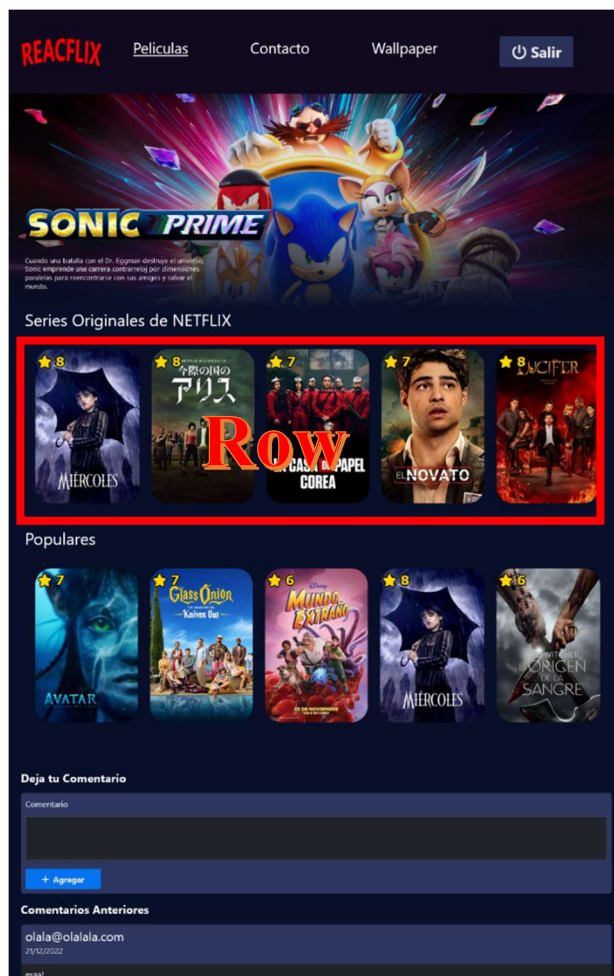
REACFLIX Peliculas Contacto Wallpaper Salir

SONIC PRIME

Cuando una batalla con el Dr. Eggman destruye el universo, Sonic emprende una carrera contrarreloj por dimensiones paralelas para reencontrarse con sus amigos y salvar el mundo.

Series Originales de NETFLIX

8 MIÉRCOLES
8 今際の国のアリス
7 LA CASA DE PAPEL COREA
7 EL NOVATO
8 LUCIFER

Row

Populares

7 AVATAR
7 Glass Onion Knives Out
6 MUNDO EXTRAÑO 23 DE NOVIEMBRE
8 MIÉRCOLES
6 THE WITCHER EL ORIGEN DE LA SANGRE

Deja tu Comentario

Comentario

+ Agregar

Comentarios Anteriores

olala@olalala.com
21/12/2022

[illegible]